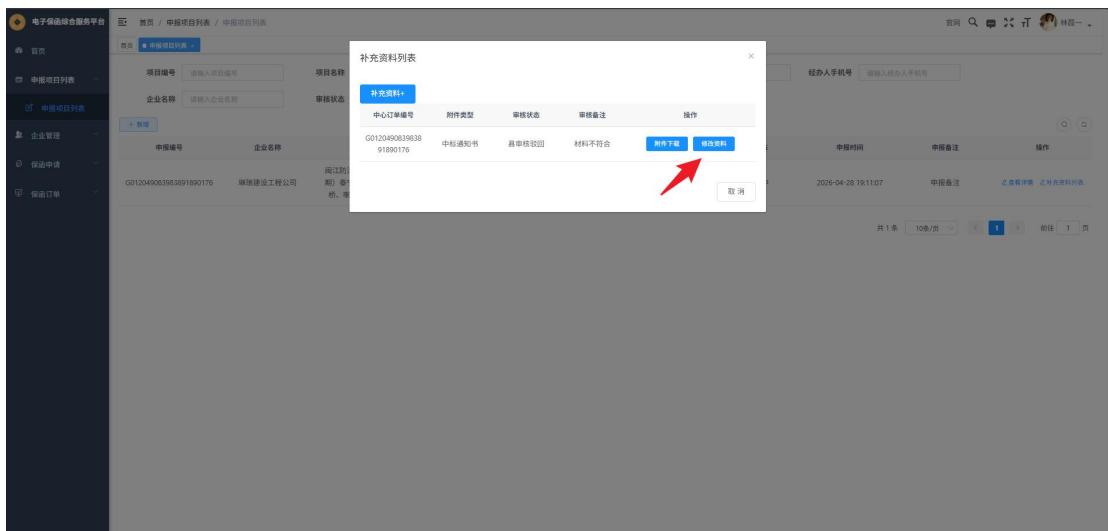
电子保函综合服务平台

首页 / 申报项目列表 / 申报项目列表

首页
申报项目列表
申报项目列表
企业管理
保函申请
保函订单

首页 ● 申报项目列表 ×

项目编号 请输入项目编号
项目名称
经办人手机号 请输入经办人手机号
企业名称 请输入企业名称
审核状态

+ 新增

| 申报编号 | 企业名称 | | | 申报时间 | 申报备注 | 操作 |
|---|---|---|---|---|---|---|
| G0120490839838 91890176 | 琳琳建设工程公司 | 闽江防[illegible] 期) 春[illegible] 桥、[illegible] | | 2026-04-28 19:11:07 | 申报备注 | 查看详情 补充资料列表 |

共1条 10条/页 1 前往 1 页

补充资料列表

补充资料+

| 中心订单编号 | 附件类型 | 审核状态 | 审核备注 | 操作 |
|---|---|---|---|---|
| G0120490839838 91890176 | 中标通知书 | 县审核驳回 | 材料不符合 | 附件下载 修改资料 |

取 消